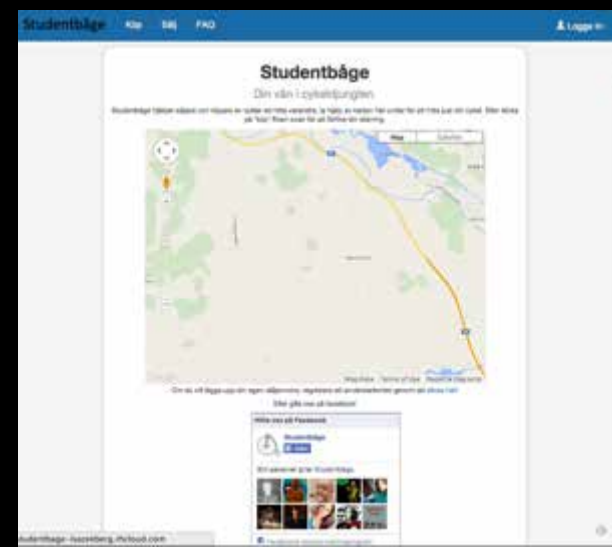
Studentbåge Köp Sälj FAQ

Logga in

Studentbåge

Din vän i cykeldjungeln

Studentbåge hjälper säljare och köpare av cyklar att hitta varandra. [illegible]

Karta Satellit

Om du vill lägga upp din egen säljannons, registrera ett användarkonto genom att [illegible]

Eller gilla oss på facebook!

Hitta oss på Facebook

Studentbåge

Gilla

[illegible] Studentbåge

studentbage-luszeberg.rhcloud.com